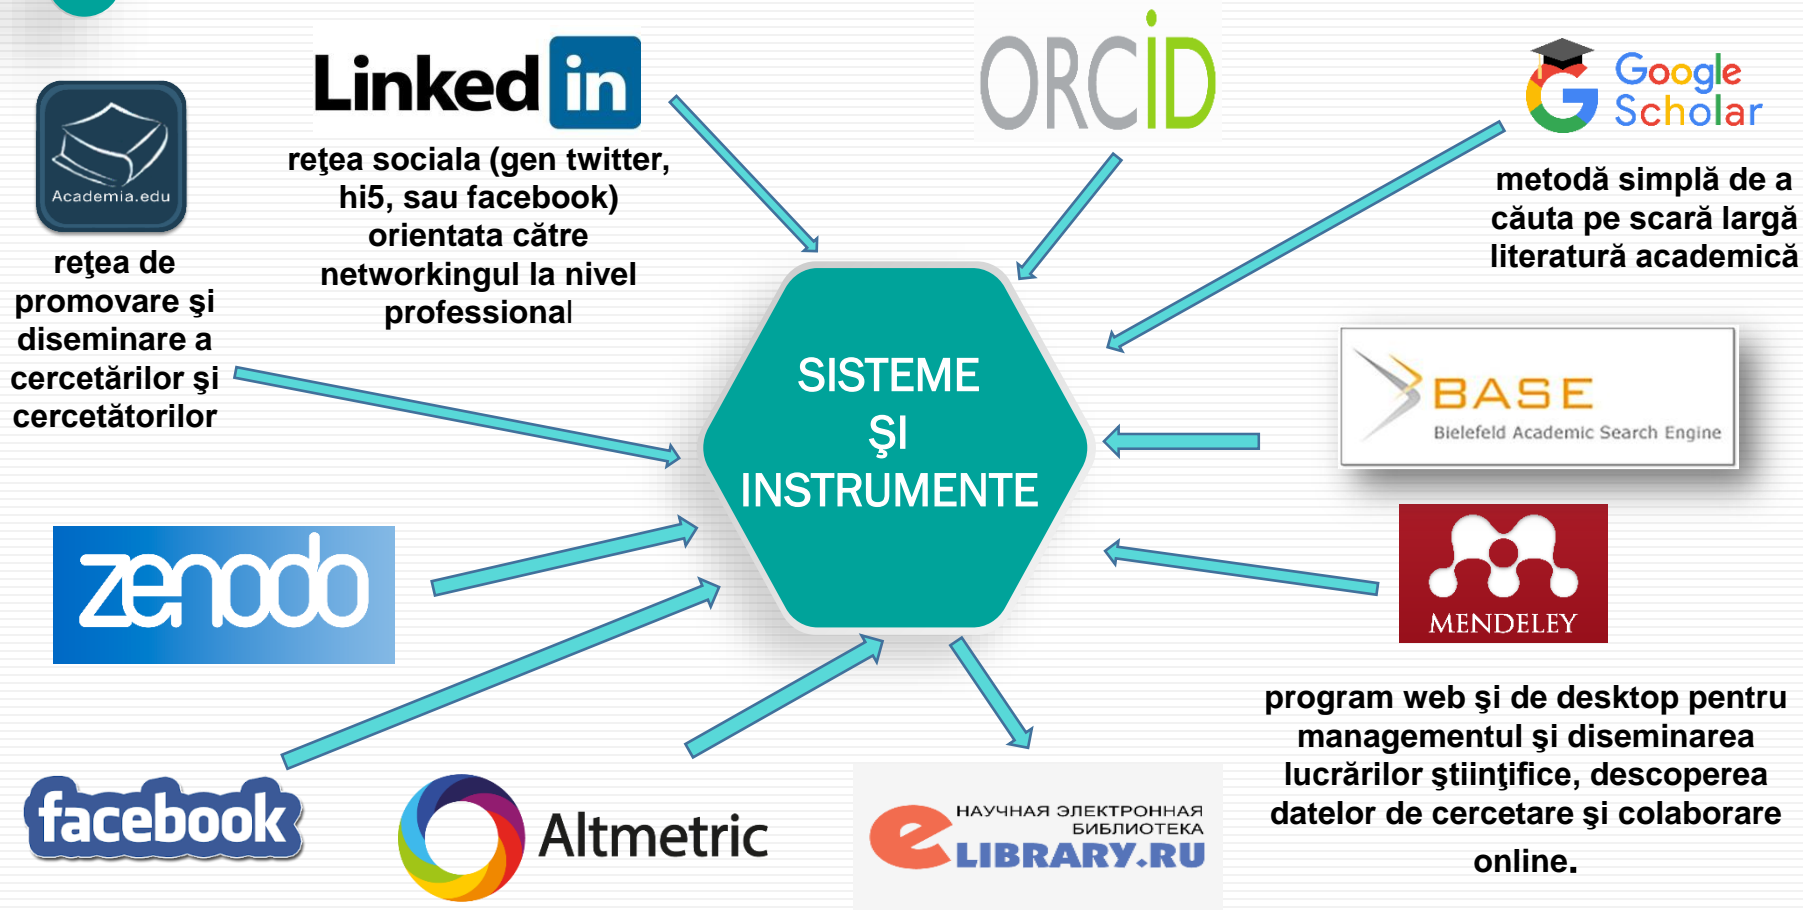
Academia.edu

reţea de promovare şi diseminare a cercetărilor şi cercetătorilor

LinkedIn

reţea sociala (gen twitter, hi5, sau facebook) orientata către networkingul la nivel professional

ORCID

Google Scholar

metodă simplă de a căuta pe scară largă literatură academică

SISTEME ŞI INSTRUMENTE

BASE
Bielefeld Academic Search Engine

MENDELEY

program web şi de desktop pentru managementul şi diseminarea lucrărilor ştiinţifice, descoperea datelor de cercetare şi colaborare online.

zenodo

facebook

Altmetric

НАУЧНАЯ ЭЛЕКТРОННАЯ БИБЛИОТЕКА
eLIBRARY.RU